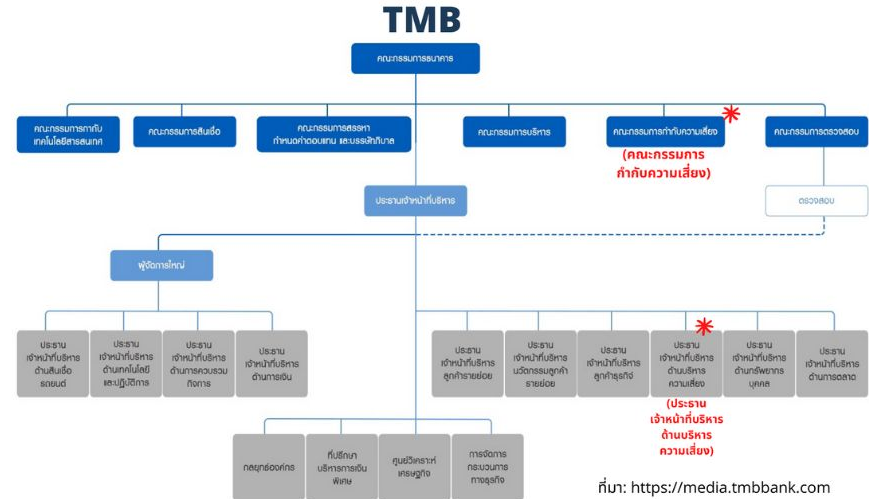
TMB

คณะกรรมการธนาคาร

คณะกรรมการกำกับเทคโนโลยีสารสนเทศ

คณะกรรมการสินเชื่อ

คณะกรรมการสรรหา กำหนดค่าตอบแทน และบรรษัทภิบาล

คณะกรรมการบริหาร

คณะกรรมการกำกับความเสี่ยง

(คณะกรรมการกำกับความเสี่ยง)

คณะกรรมการตรวจสอบ

ประธานเจ้าหน้าที่บริหาร

ตรวจสอบ

ผู้จัดการใหญ่

ประธานเจ้าหน้าที่บริหารด้านสินเชื่อรถยนต์

ประธานเจ้าหน้าที่บริหารด้านเทคโนโลยีและปฏิบัติการ

ประธานเจ้าหน้าที่บริหารด้านการควบรวมกิจการ

ประธานเจ้าหน้าที่บริหารด้านการเงิน

ประธานเจ้าหน้าที่บริหารลูกค้ารายย่อย

ประธานเจ้าหน้าที่บริหารนวัตกรรมลูกค้ารายย่อย

ประธานเจ้าหน้าที่บริหารลูกค้าธุรกิจ

ประธานเจ้าหน้าที่บริหารด้านบริหารความเสี่ยง

(ประธานเจ้าหน้าที่บริหารด้านบริหารความเสี่ยง)

ประธานเจ้าหน้าที่บริหารด้านทรัพยากรบุคคล

ประธานเจ้าหน้าที่บริหารด้านการตลาด

กลยุทธ์องค์กร

ที่ปรึกษาบริหารการเงินพิเศษ

ศูนย์วิเคราะห์เศรษฐกิจ

การจัดการกระบวนการทางธุรกิจ

ที่มา: https://media.tmbbank.com